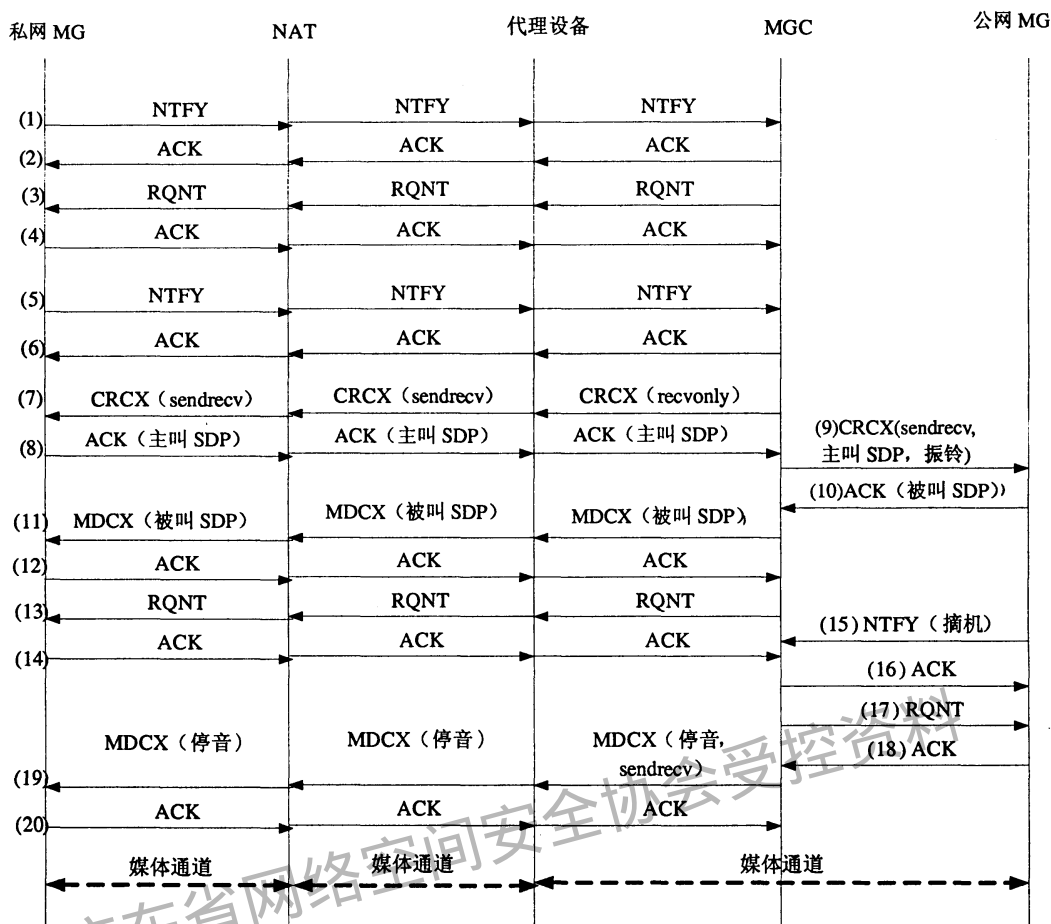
私网 MG NAT 代理设备 MGC 公网 MG

(1) NTFY NTFY NTFY
(2) ACK ACK ACK
(3) RQNT RQNT RQNT
(4) ACK ACK ACK
(5) NTFY NTFY NTFY
(6) ACK ACK ACK
(7) CRCX（sendrecv） CRCX（sendrecv） CRCX（recvonly）
(8) ACK（主叫 SDP） ACK（主叫 SDP） ACK（主叫 SDP）
(9)CRCX(sendrecv, 主叫 SDP，振铃)
(10)ACK（被叫 SDP）
(11) MDCX（被叫 SDP） MDCX（被叫 SDP） MDCX（被叫 SDP）
(12) ACK ACK ACK
(13) RQNT RQNT RQNT
(15) NTFY（摘机）
(14) ACK ACK ACK
(16) ACK
(17) RQNT
MDCX（停音） MDCX（停音） MDCX（停音, sendrecv）
(18) ACK
(19)
(20) ACK ACK ACK
媒体通道 媒体通道 媒体通道

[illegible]东省网络空间安全协会受控资料